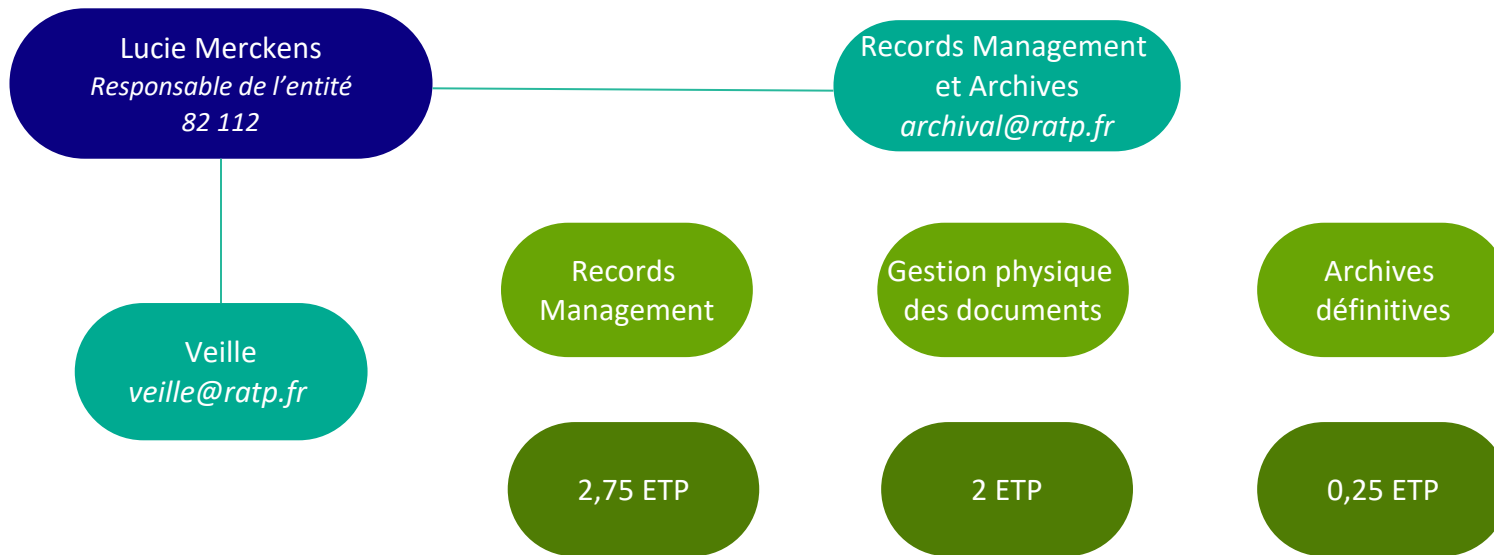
Lucie Merckens
*Responsable de l’entité*
*82 112*

Records Management et Archives
*archival@ratp.fr*

Veille
*veille@ratp.fr*

Records Management

Gestion physique des documents

Archives définitives

2,75 ETP

2 ETP

0,25 ETP